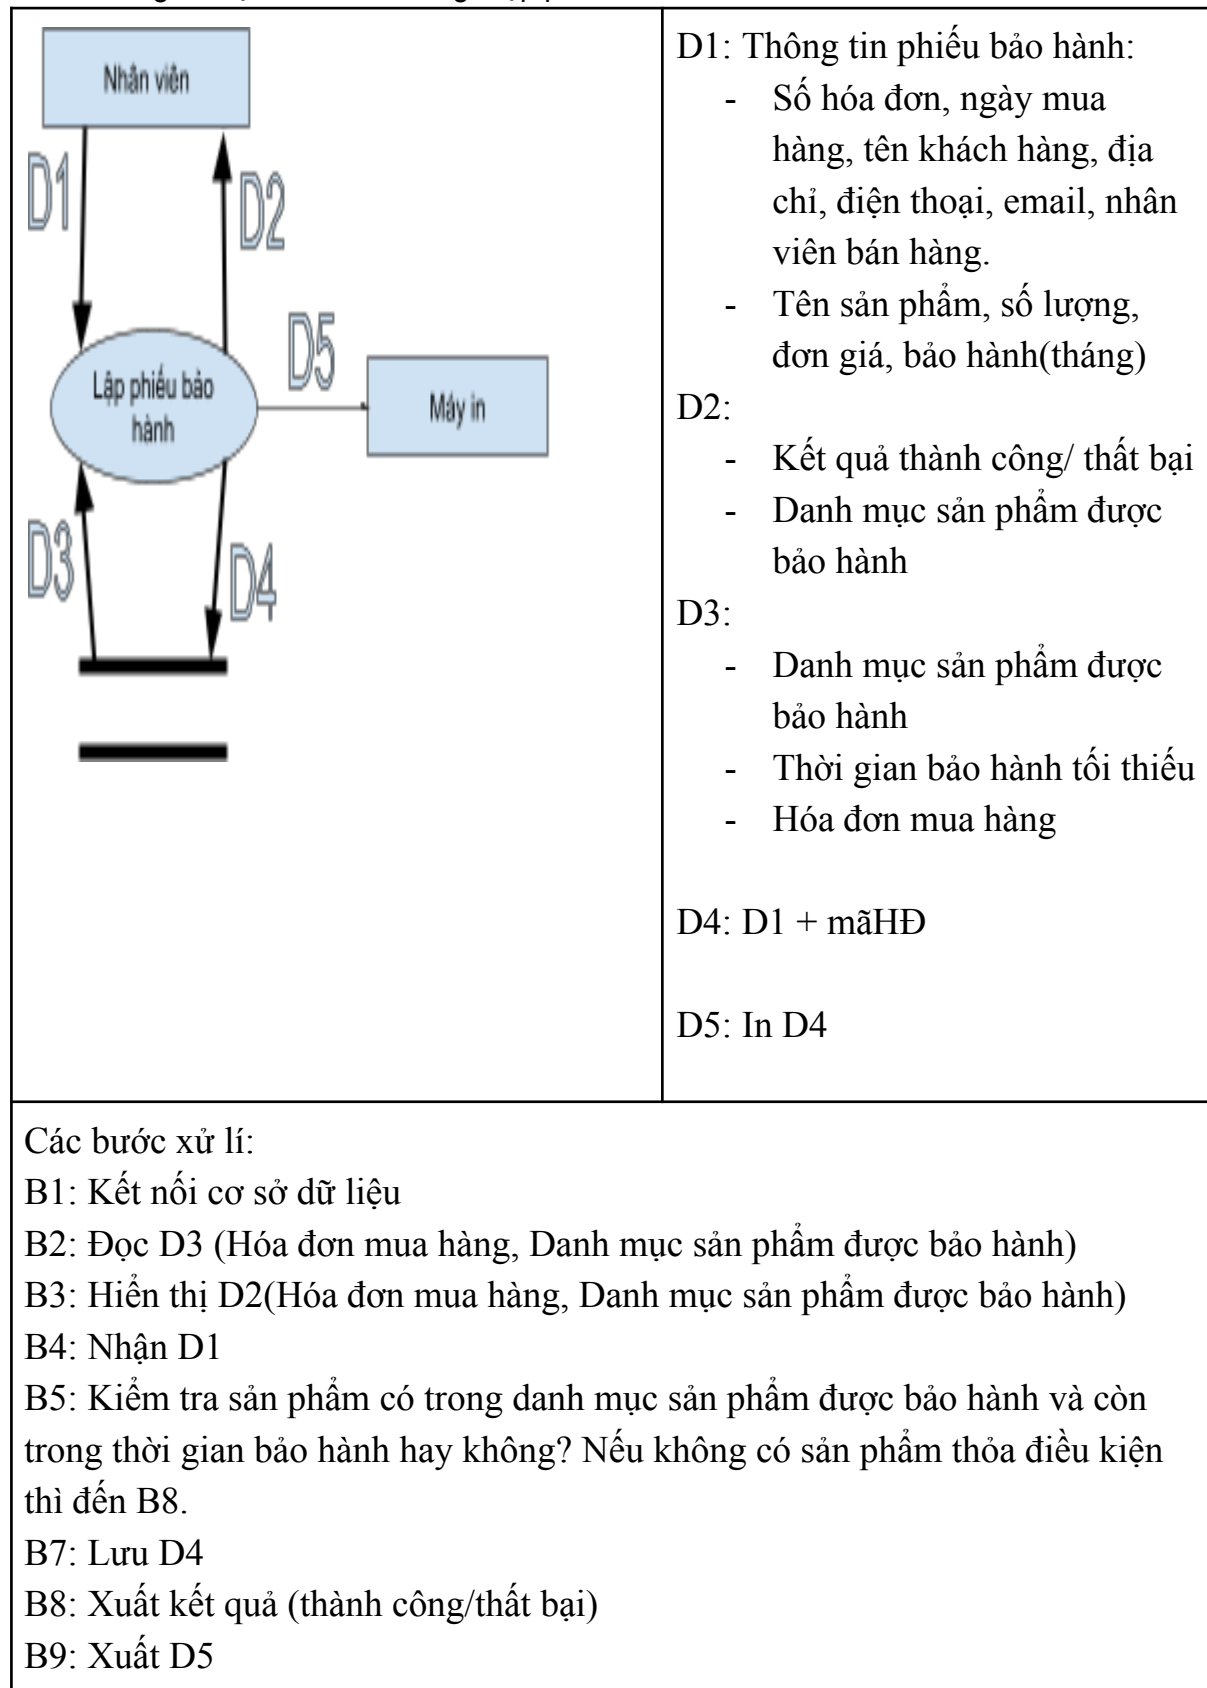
Nhân viên

D1

D2

D5

Lập phiếu bảo hành

Máy in

D3

D4

D1: Thông tin phiếu bảo hành:
- Số hóa đơn, ngày mua hàng, tên khách hàng, địa chỉ, điện thoại, email, nhân viên bán hàng.
- Tên sản phẩm, số lượng, đơn giá, bảo hành(tháng)

D2:
- Kết quả thành công/ thất bại
- Danh mục sản phẩm được bảo hành

D3:
- Danh mục sản phẩm được bảo hành
- Thời gian bảo hành tối thiểu
- Hóa đơn mua hàng

D4: D1 + mãHĐ

D5: In D4

Các bước xử lí:
B1: Kết nối cơ sở dữ liệu
B2: Đọc D3 (Hóa đơn mua hàng, Danh mục sản phẩm được bảo hành)
B3: Hiển thị D2(Hóa đơn mua hàng, Danh mục sản phẩm được bảo hành)
B4: Nhận D1
B5: Kiểm tra sản phẩm có trong danh mục sản phẩm được bảo hành và còn trong thời gian bảo hành hay không? Nếu không có sản phẩm thỏa điều kiện thì đến B8.
B7: Lưu D4
B8: Xuất kết quả (thành công/thất bại)
B9: Xuất D5